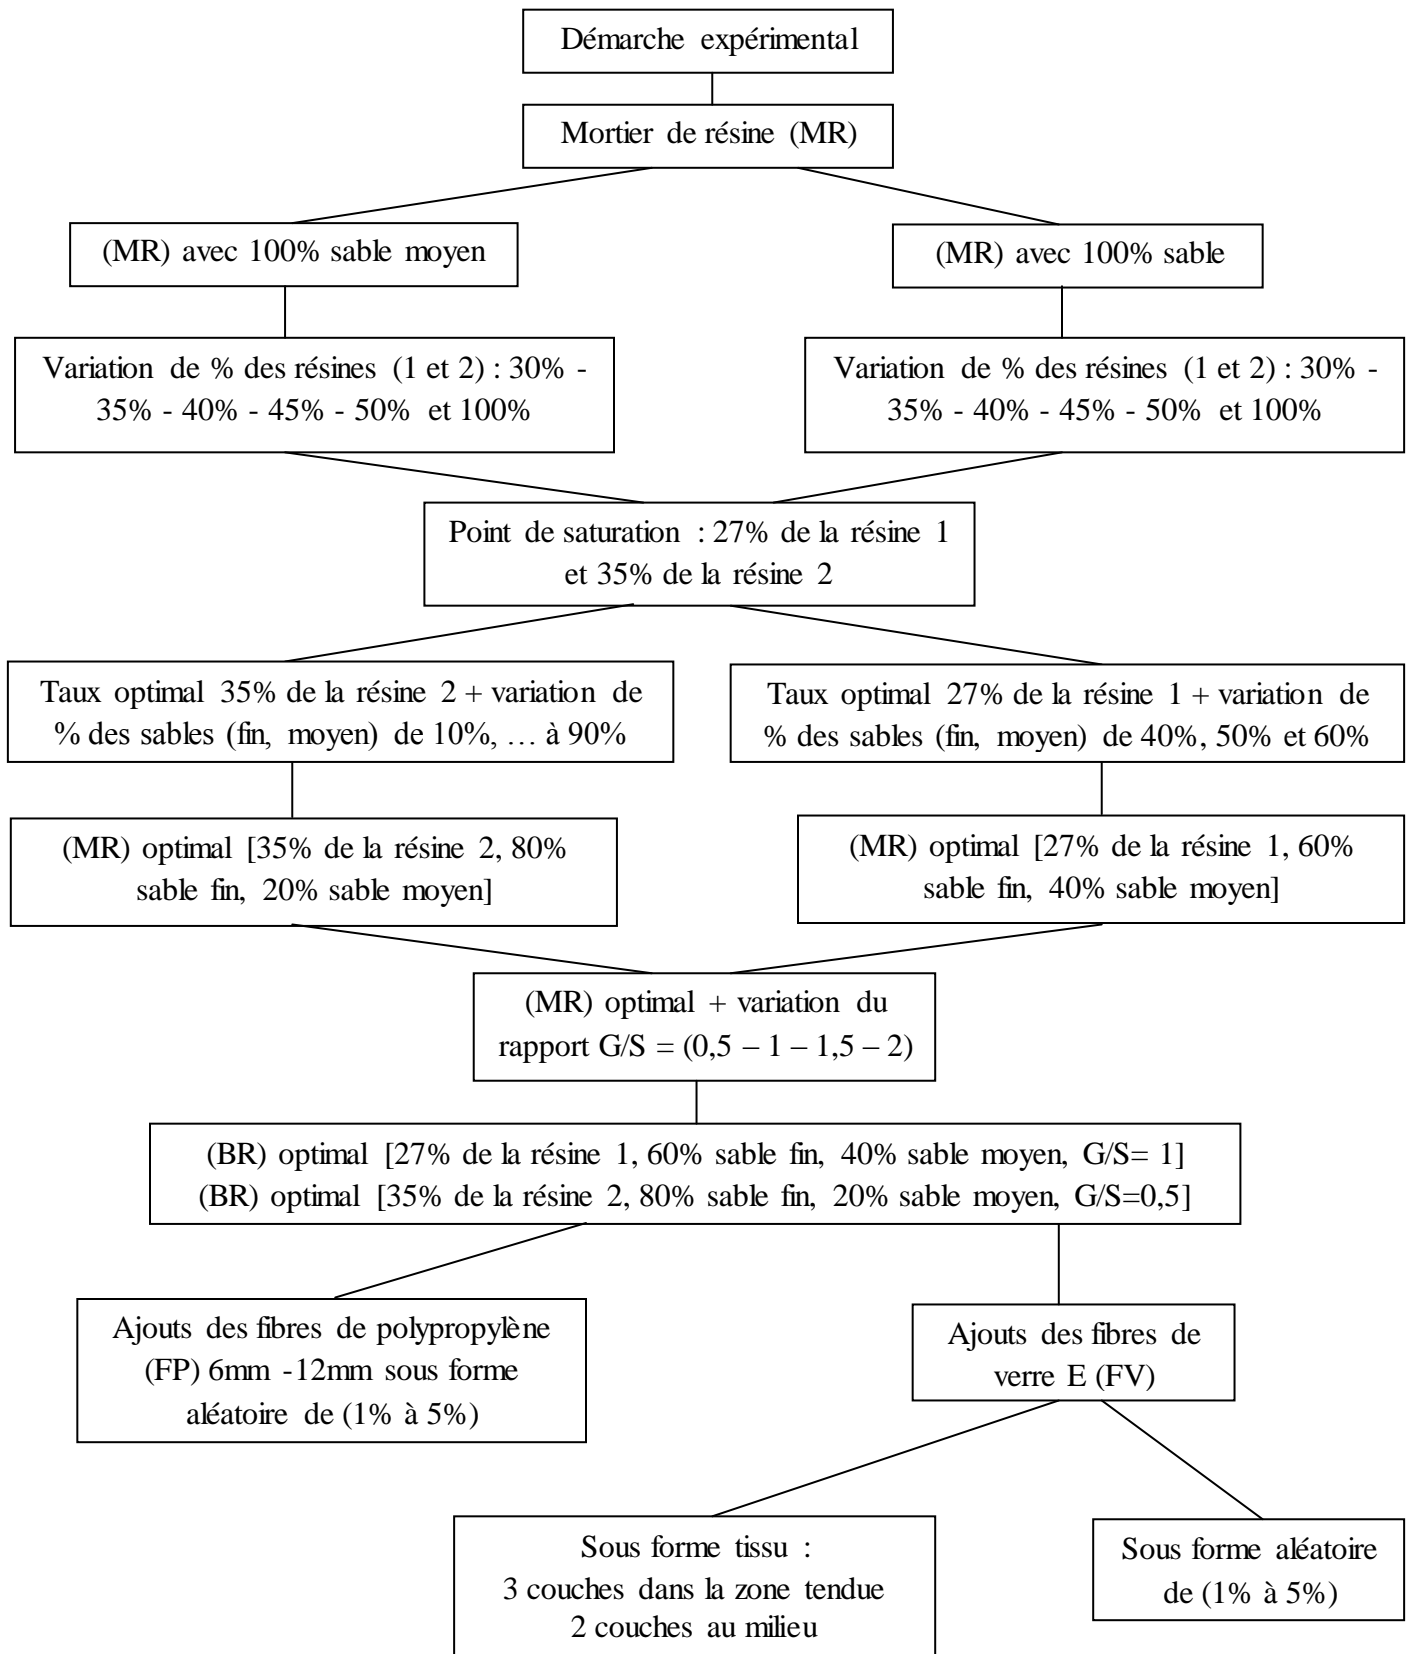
Démarche expérimental

Mortier de résine (MR)

(MR) avec 100% sable moyen

(MR) avec 100% sable

Variation de % des résines (1 et 2) : 30% - 35% - 40% - 45% - 50% et 100%

Variation de % des résines (1 et 2) : 30% - 35% - 40% - 45% - 50% et 100%

Point de saturation : 27% de la résine 1 et 35% de la résine 2

Taux optimal 35% de la résine 2 + variation de % des sables (fin, moyen) de 10%, … à 90%

Taux optimal 27% de la résine 1 + variation de % des sables (fin, moyen) de 40%, 50% et 60%

(MR) optimal [35% de la résine 2, 80% sable fin, 20% sable moyen]

(MR) optimal [27% de la résine 1, 60% sable fin, 40% sable moyen]

(MR) optimal + variation du rapport G/S = (0,5 – 1 – 1,5 – 2)

(BR) optimal [27% de la résine 1, 60% sable fin, 40% sable moyen, G/S= 1]
(BR) optimal [35% de la résine 2, 80% sable fin, 20% sable moyen, G/S=0,5]

Ajouts des fibres de polypropylène (FP) 6mm -12mm sous forme aléatoire de (1% à 5%)

Ajouts des fibres de verre E (FV)

Sous forme tissu :
3 couches dans la zone tendue
2 couches au milieu

Sous forme aléatoire de (1% à 5%)